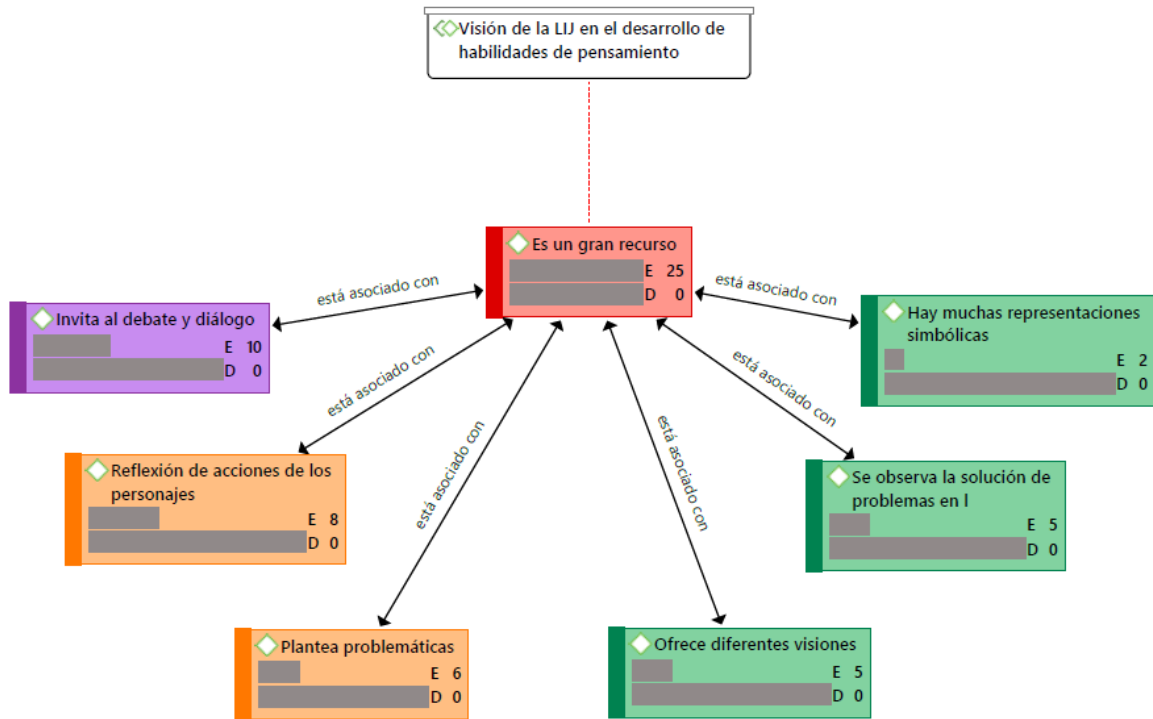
Visión de la LIJ en el desarrollo de habilidades de pensamiento

Es un gran recurso
E 25
D 0

está asociado con

Invita al debate y diálogo
E 10
D 0

está asociado con

Hay muchas representaciones simbólicas
E 2
D 0

está asociado con

Reflexión de acciones de los personajes
E 8
D 0

está asociado con

está asociado con

Se observa la solución de problemas en l
E 5
D 0

está asociado con

está asociado con

Plantea problemáticas
E 6
D 0

Ofrece diferentes visiones
E 5
D 0